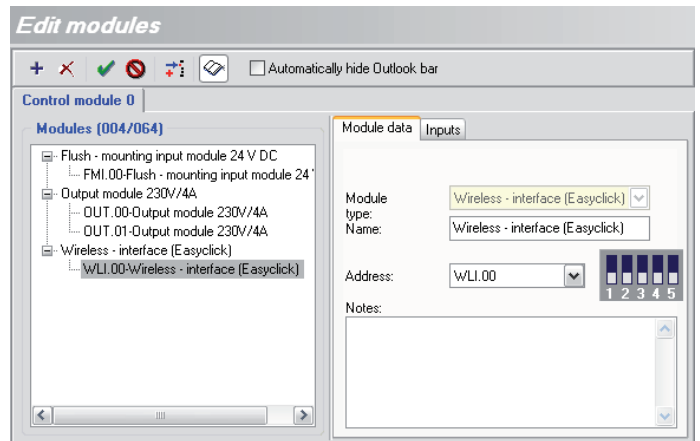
Edit modules

Automatically hide Outlook bar

Control module 0

Modules (004/064)

Flush - mounting input module 24 V DC
FMI.00-Flush - mounting input module 24 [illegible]
Output module 230V/4A
OUT.00-Output module 230V/4A
OUT.01-Output module 230V/4A
Wireless - interface (Easyclick)
WLI.00-Wireless - interface (Easyclick)

Module data | Inputs

Module type: Wireless - interface (Easyclick)
Name: Wireless - interface (Easyclick)

Address: WLI.00

1 2 3 4 5

Notes: